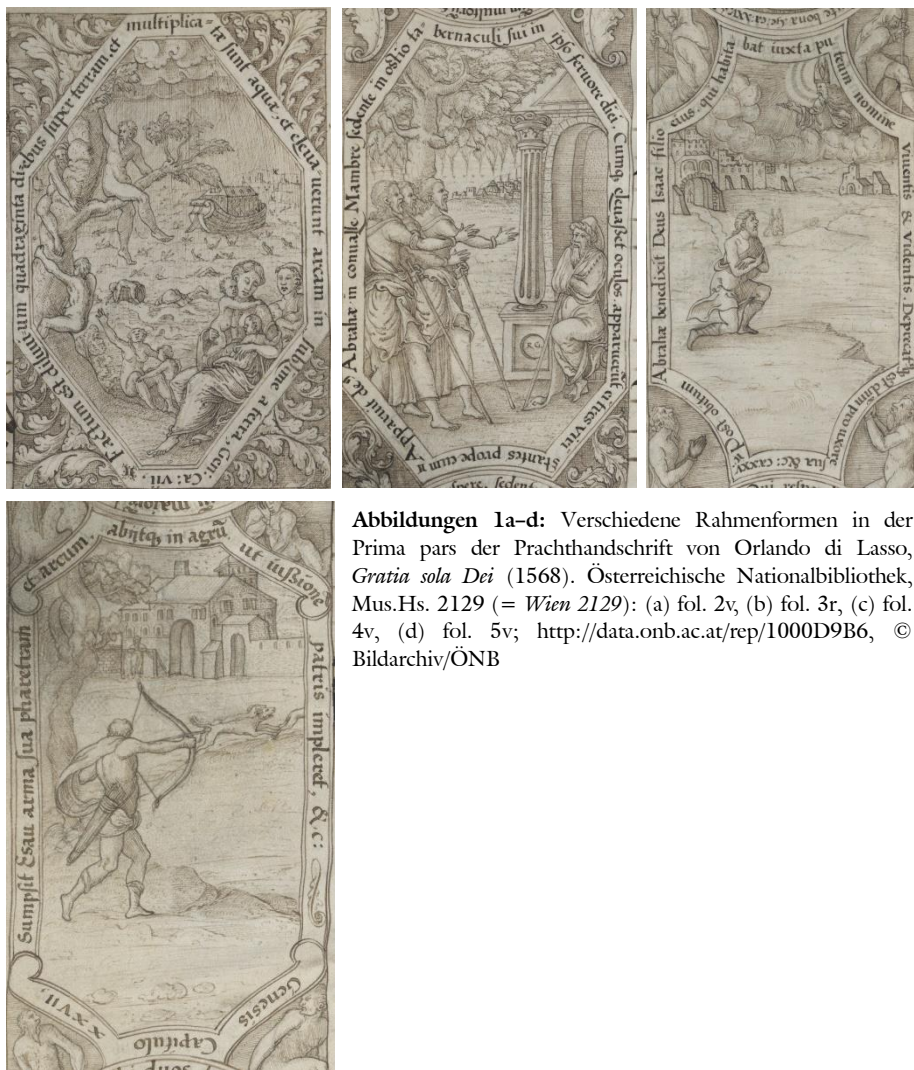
multiplica- ta sunt aquæ: et eleua uerunt arcam in sublime a terra. Gen: Ca: vii. Factum est diluuium quadraginta diebus super terram et

bernaculi sui in ipso feruore diei. Cumq; eleuasset oculos apparuerunt ei tres viri stantes prope eum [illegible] Apparuit de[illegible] Abrahæ in conualle Mambre sedente in ostio ta-

bat iuxta puteum nomine Viuentis & Videntis. Deprecat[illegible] Abrahæ benedixit Deus Isaac filio eius, qui habita-

abijtq; in agrum, ut iussione patris impleret, &c: Genesis Capitulo xxvii. Sumpsit Esau arma sua pharetram et arcum.

**Abbildungen 1a–d:** Verschiedene Rahmenformen in der Prima pars der Prachthandschrift von Orlando di Lasso, *Gratia sola Dei* (1568). Österreichische Nationalbibliothek, Mus.Hs. 2129 (= *Wien 2129*): (a) fol. 2v, (b) fol. 3r, (c) fol. 4v, (d) fol. 5v; http://data.onb.ac.at/rep/1000D9B6, © Bildarchiv/ÖNB